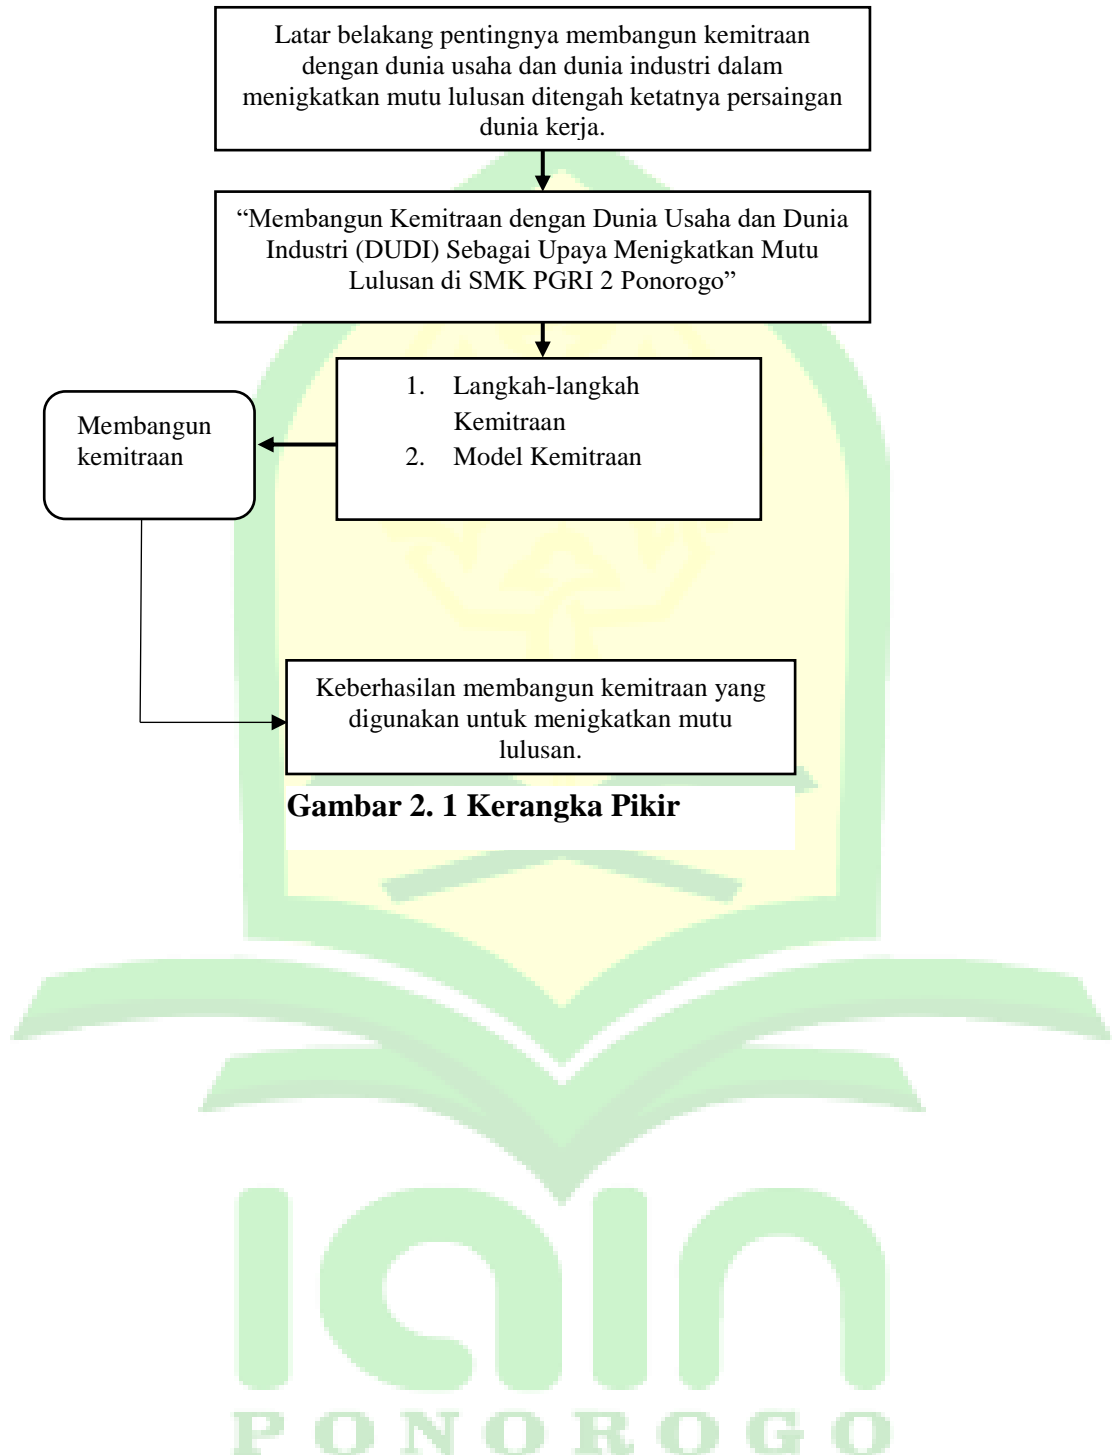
Latar belakang pentingnya membangun kemitraan dengan dunia usaha dan dunia industri dalam menigkatkan mutu lulusan ditengah ketatnya persaingan dunia kerja.

"Membangun Kemitraan dengan Dunia Usaha dan Dunia Industri (DUDI) Sebagai Upaya Menigkatkan Mutu Lulusan di SMK PGRI 2 Ponorogo"

1. Langkah-langkah Kemitraan
2. Model Kemitraan

Membangun kemitraan

Keberhasilan membangun kemitraan yang digunakan untuk menigkatkan mutu lulusan.

Gambar 2. 1 Kerangka Pikir

IAIN
PONOROGO